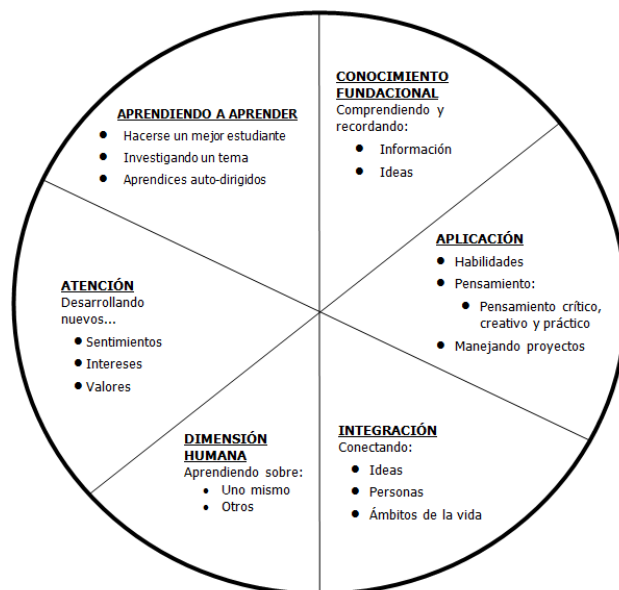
CONOCIMIENTO FUNDACIONAL
Comprendiendo y recordando:
- Información
- Ideas

APLICACIÓN
- Habilidades
- Pensamiento:
  - Pensamiento crítico, creativo y práctico
- Manejando proyectos

INTEGRACIÓN
Conectando:
- Ideas
- Personas
- Ámbitos de la vida

DIMENSIÓN HUMANA
Aprendiendo sobre:
- Uno mismo
- Otros

ATENCIÓN
Desarrollando nuevos...
- Sentimientos
- Intereses
- Valores

APRENDIENDO A APRENDER
- Hacerse un mejor estudiante
- Investigando un tema
- Aprendices auto-dirigidos